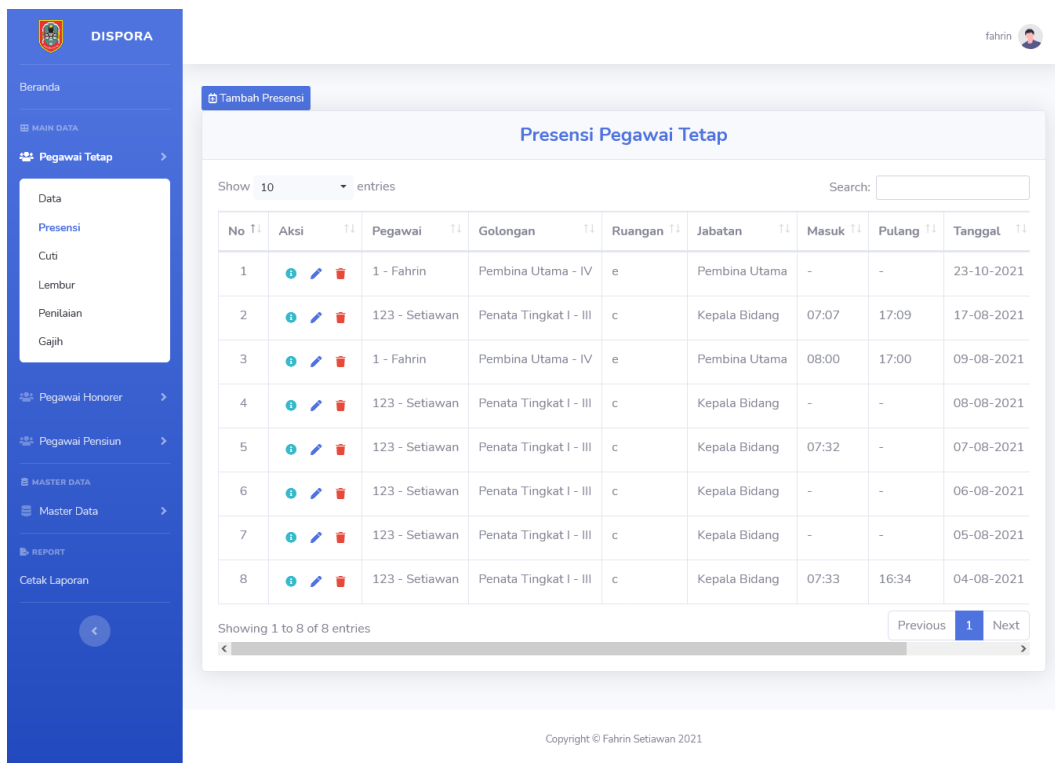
DISPORA

Beranda

MAIN DATA

Pegawai Tetap

Data
Presensi
Cuti
Lembur
Penilaian
Gajih

Pegawai Honorer

Pegawai Pensiun

MASTER DATA

Master Data

REPORT

Cetak Laporan

fahrin

Tambah Presensi

Presensi Pegawai Tetap

Show 10 entries

Search:

| No | Aksi | Pegawai | Golongan | Ruangan | Jabatan | Masuk | Pulang | Tanggal |
|---|---|---|---|---|---|---|---|---|
| 1 | | 1 - Fahrin | Pembina Utama - IV | e | Pembina Utama | - | - | 23-10-2021 |
| 2 | | 123 - Setiawan | Penata Tingkat I - III | c | Kepala Bidang | 07:07 | 17:09 | 17-08-2021 |
| 3 | | 1 - Fahrin | Pembina Utama - IV | e | Pembina Utama | 08:00 | 17:00 | 09-08-2021 |
| 4 | | 123 - Setiawan | Penata Tingkat I - III | c | Kepala Bidang | - | - | 08-08-2021 |
| 5 | | 123 - Setiawan | Penata Tingkat I - III | c | Kepala Bidang | 07:32 | - | 07-08-2021 |
| 6 | | 123 - Setiawan | Penata Tingkat I - III | c | Kepala Bidang | - | - | 06-08-2021 |
| 7 | | 123 - Setiawan | Penata Tingkat I - III | c | Kepala Bidang | - | - | 05-08-2021 |
| 8 | | 123 - Setiawan | Penata Tingkat I - III | c | Kepala Bidang | 07:33 | 16:34 | 04-08-2021 |

Showing 1 to 8 of 8 entries

Previous 1 Next

Copyright © Fahrin Setiawan 2021